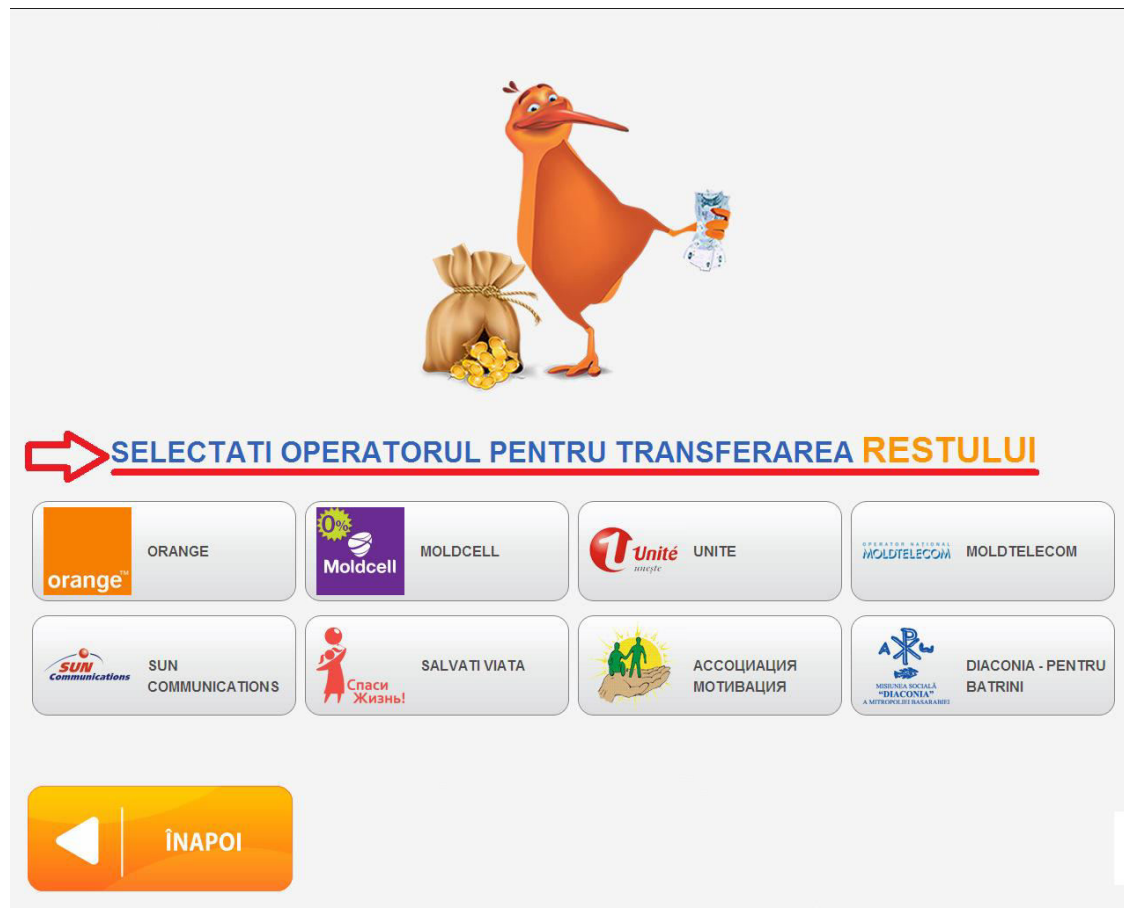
SELECTATI OPERATORUL PENTRU TRANSFERAREA RESTULUI

orange™ ORANGE

0% Moldcell MOLDCELL

Unité unește UNITE

OPERATOR NAȚIONAL MOLDTELECOM MOLDTELECOM

SUN Communications SUN COMMUNICATIONS

Спаси Жизнь! SALVATI VIATA

АССОЦИАЦИЯ МОТИВАЦИЯ

A Ω MISIUNEA SOCIALĂ "DIACONIA" A MITROPOLIEI BASARABIEI DIACONIA - PENTRU BATRINI

ÎNAPOI